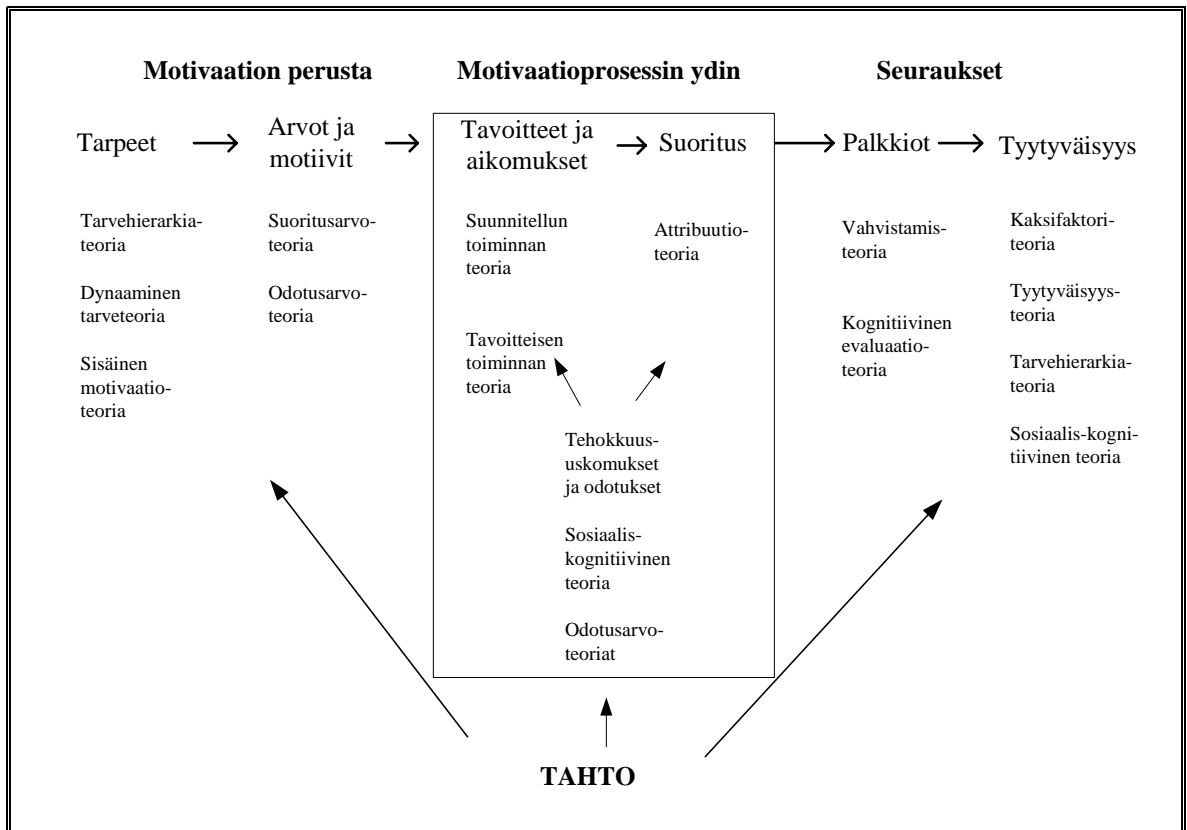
Motivaation perusta

Motivaatioprosessin ydin

Seuraukset

Tarpeet → Arvot ja motiivit → Tavoitteet ja aikomukset → Suoritus → Palkkiot → Tyytyväisyys

Tarvehierarkiateoria

Dynaaminen tarveteoria

Sisäinen motivaatioteoria

Suoritusarvoteoria

Odotusarvoteoria

Suunnitellun toiminnan teoria

Tavoitteisen toiminnan teoria

Attribuutioteoria

Tehokkuususkomukset ja odotukset

Sosiaalis-kognitiivinen teoria

Odotusarvoteoriat

Vahvistamisteoria

Kognitiivinen evaluaatioteoria

Kaksifaktoriteoria

Tyytyväisyysteoria

Tarvehierarkiateoria

Sosiaalis-kognitiivinen teoria

TAHTO